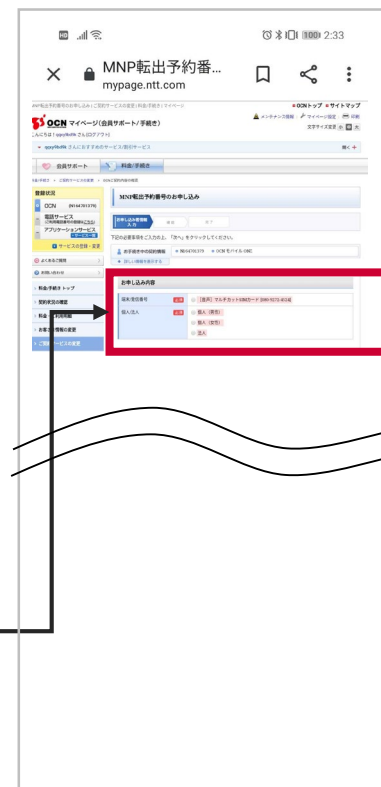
2:33

MNP転出予約番...
mypage.ntt.com

OCN マイページ(会員サポート/手続き)

OCNトップ サイトマップ

会員サポート

料金/手続き

MNP転出予約番号のお申し込み

お申し込み内容

携帯電話番号

個人/法人

個人(男性)

個人(女性)

法人

OCN

電話サービス

アプリケーションサービス

料金・手続きトップ

契約状況の確認

お客さま情報の変更